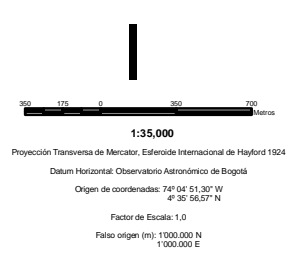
350 175 0 350 700
Metros

1:35,000

Proyección Transversa de Mercator, Esferoide Internacional de Hayford 1924

Datum Horizontal: Observatorio Astronómico de Bogotá

Origen de coordenadas: 74º 04' 51,30" W
4º 35' 56,57" N

Factor de Escala: 1,0

Falso origen (m): 1'000.000 N
1'000.000 E